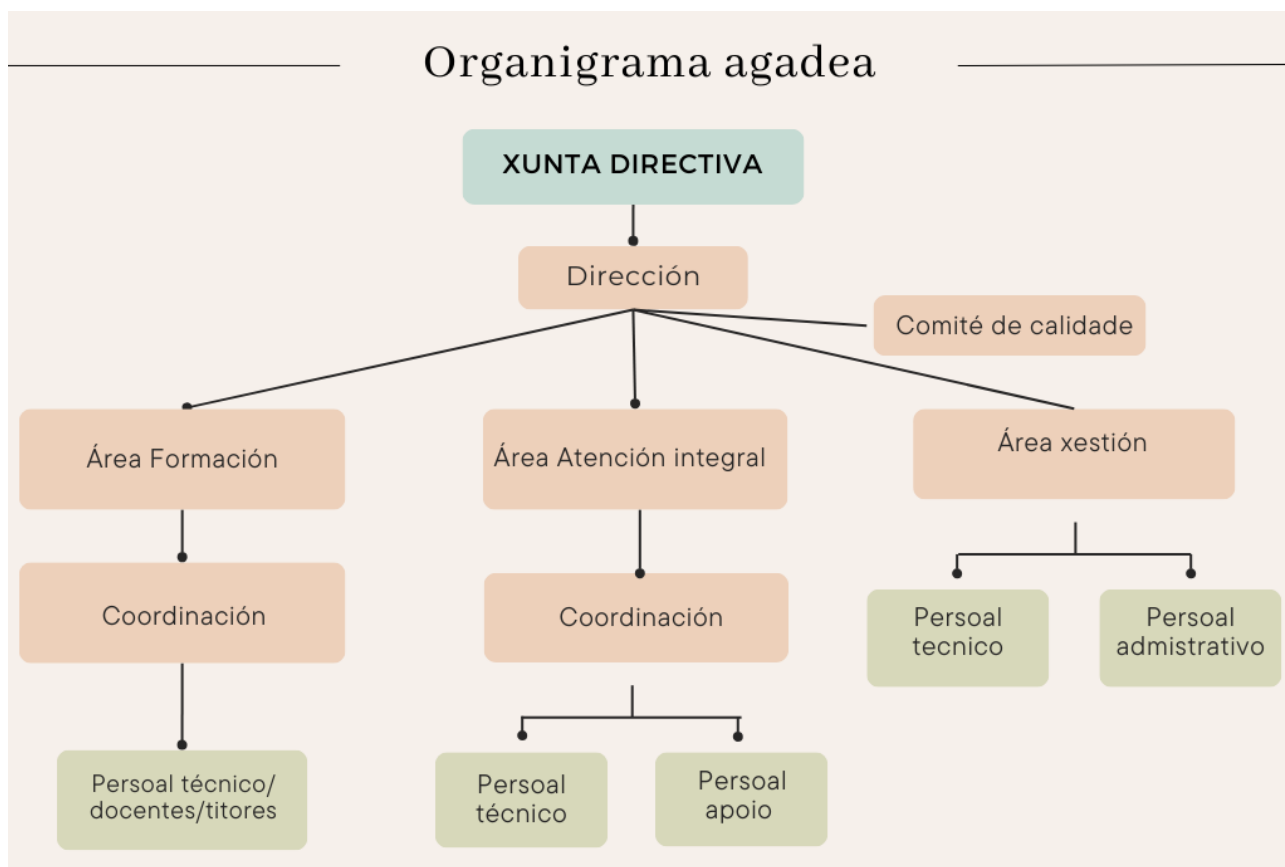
Organigrama agadea

XUNTA DIRECTIVA

Dirección

Comité de calidade

Área Formación

Área Atención integral

Área xestión

Coordinación

Coordinación

Persoal tecnico

Persoal admistrativo

Persoal técnico/ docentes/titores

Persoal técnico

Persoal apoio